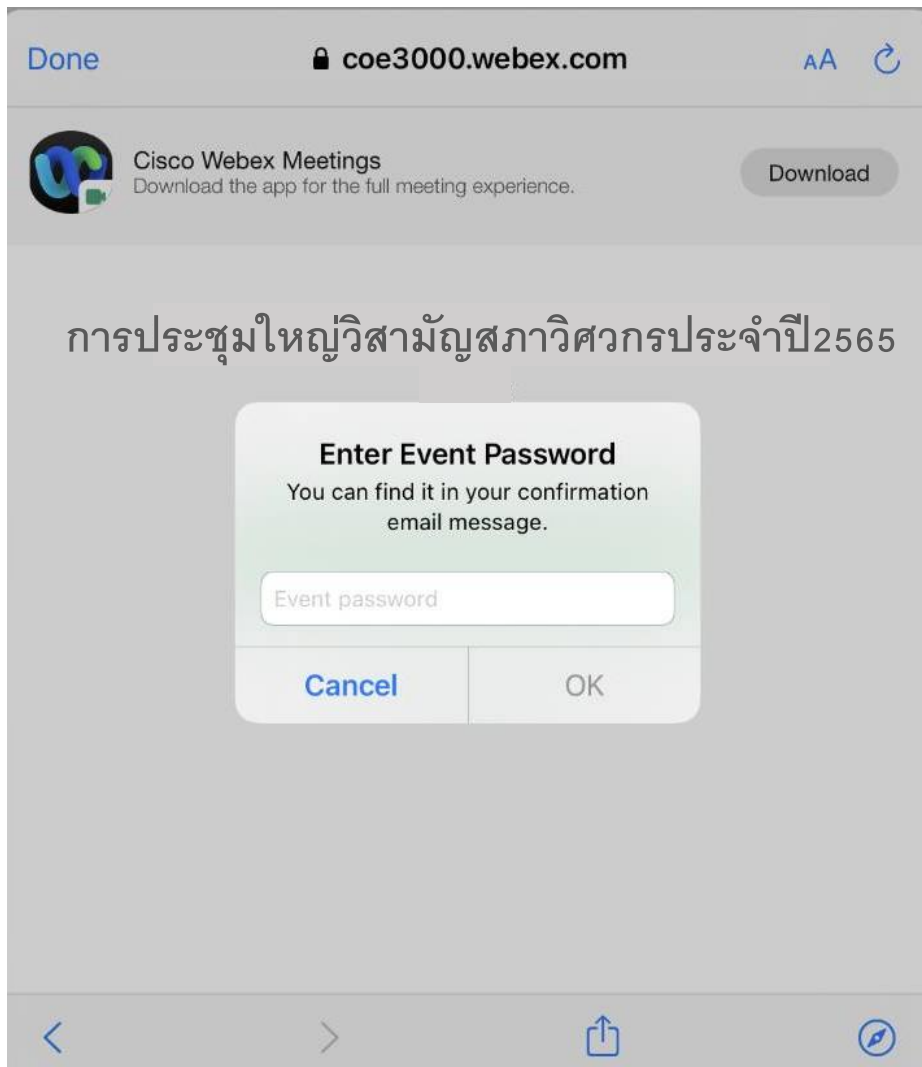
Done coe3000.webex.com AA

Cisco Webex Meetings
Download the app for the full meeting experience.

Download

การประชุมใหญ่วิสามัญสภาวิศวกรประจำปี2565

Enter Event Password
You can find it in your confirmation email message.

Event password

Cancel OK